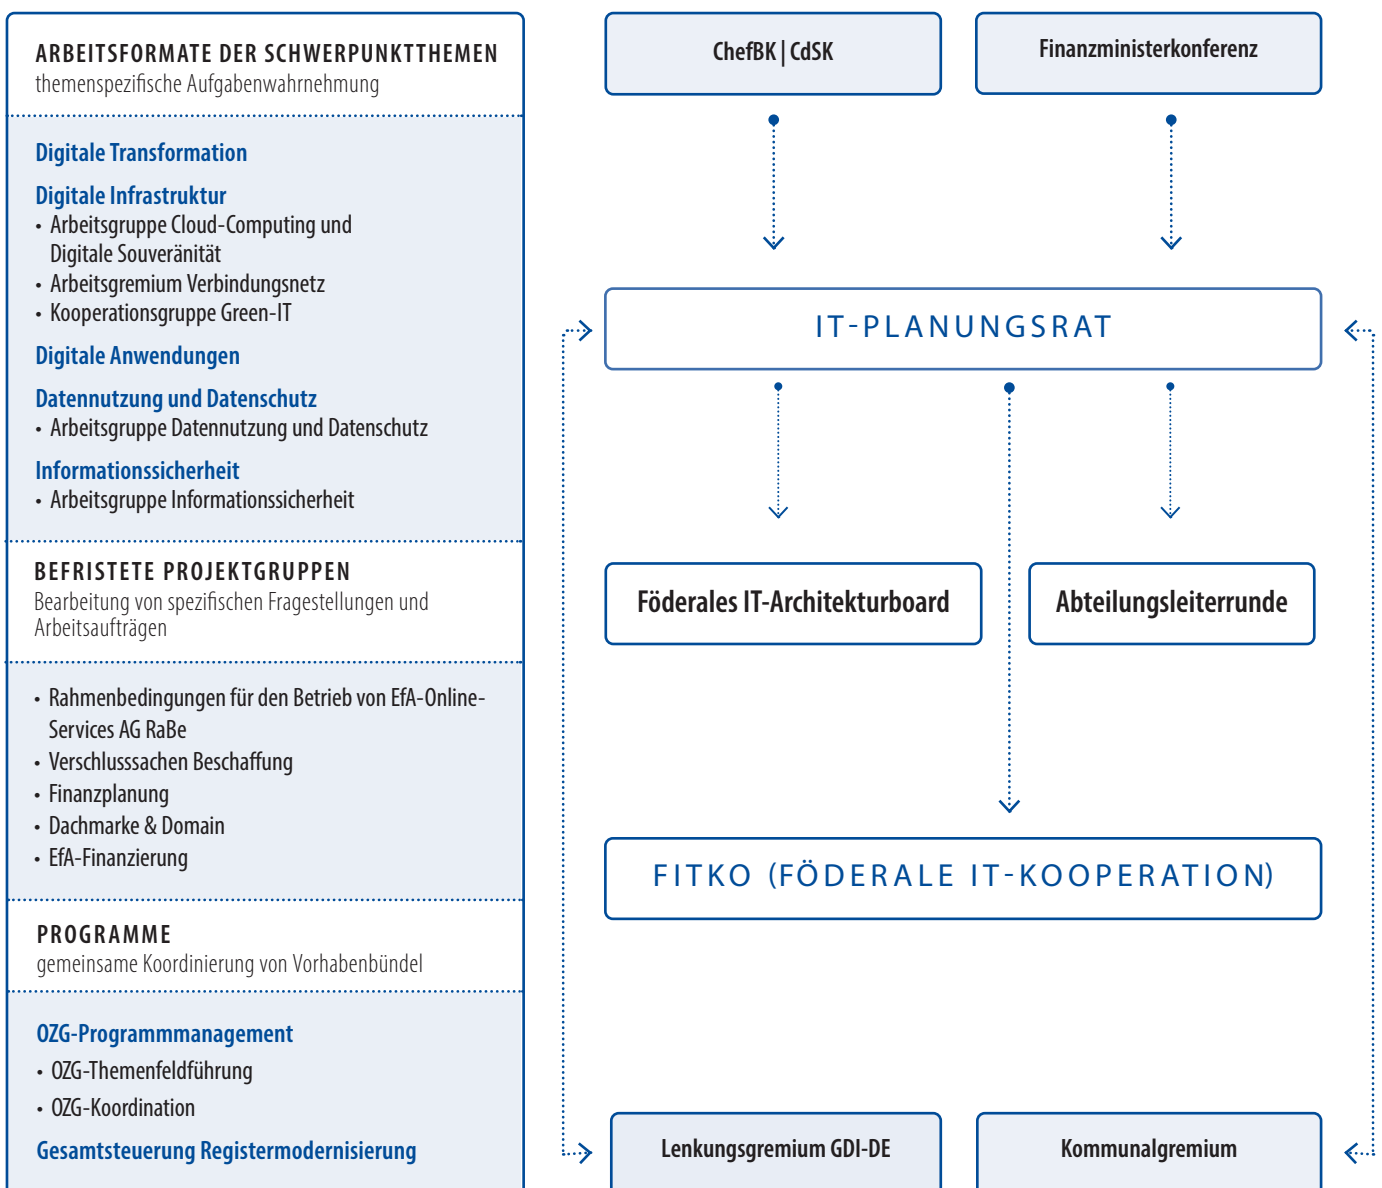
ARBEITSFORMATE DER SCHWERPUNKTTHEMEN
themenspezifische Aufgabenwahrnehmung

Digitale Transformation

Digitale Infrastruktur
• Arbeitsgruppe Cloud-Computing und Digitale Souveränität
• Arbeitsgremium Verbindungsnetz
• Kooperationsgruppe Green-IT

Digitale Anwendungen

Datennutzung und Datenschutz
• Arbeitsgruppe Datennutzung und Datenschutz

Informationssicherheit
• Arbeitsgruppe Informationssicherheit

BEFRISTETE PROJEKTGRUPPEN
Bearbeitung von spezifischen Fragestellungen und Arbeitsaufträgen

• Rahmenbedingungen für den Betrieb von EfA-Online-Services AG RaBe
• Verschlusssachen Beschaffung
• Finanzplanung
• Dachmarke & Domain
• EfA-Finanzierung

PROGRAMME
gemeinsame Koordinierung von Vorhabenbündel

OZG-Programmmanagement
• OZG-Themenfeldführung
• OZG-Koordination

Gesamtsteuerung Registermodernisierung

ChefBK | CdSK

Finanzministerkonferenz

IT-PLANUNGSRAT

Föderales IT-Architekturboard

Abteilungsleiterrunde

FITKO (FÖDERALE IT-KOOPERATION)

Lenkungsgremium GDI-DE

Kommunalgremium